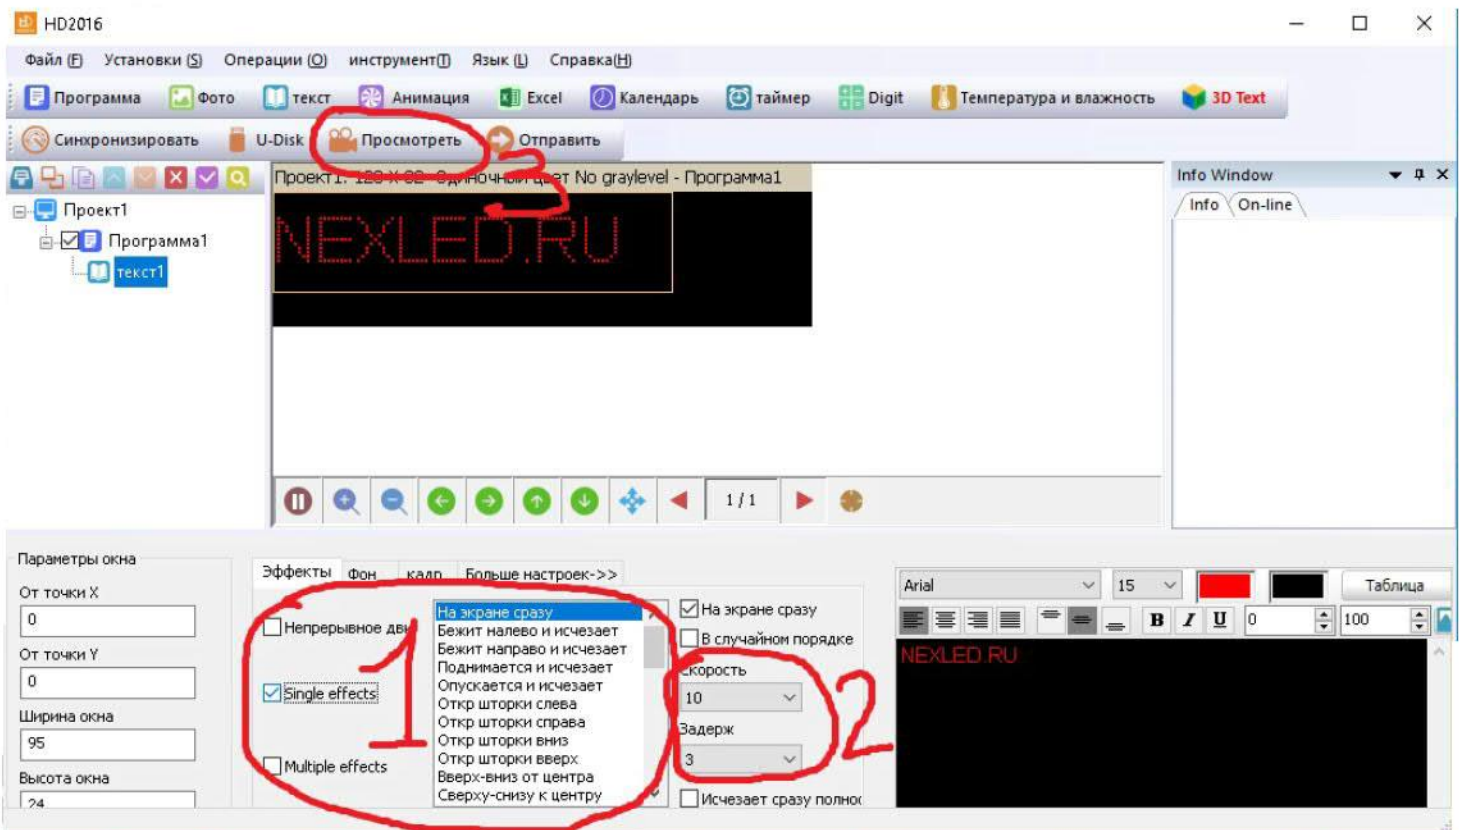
HD2016

Файл (F) Установки (S) Операции (O) инструмент(T) Язык (L) Справка(H)

Программа Фото текст Анимация Excel Календарь таймер Digit Температура и влажность 3D Text

Синхронизировать U-Disk Просмотреть Отправить

Проект1
Программа1
текст1

Проект1: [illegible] Одноночный цвет No graylevel - Программа1

NEXLED.RU

3

1 / 1

Info Window
Info On-line

Параметры окна
От точки X
0
От точки Y
0
Ширина окна
95
Высота окна
24

Эффекты Фон кадр Больше настроек->>

Непрерывное дви
Single effects
Multiple effects

На экране сразу
Бежит налево и исчезает
Бежит направо и исчезает
Поднимается и исчезает
Опускается и исчезает
Откр шторки слева
Откр шторки справа
Откр шторки вниз
Откр шторки вверх
Вверх-вниз от центра
Сверху-снизу к центру

1

На экране сразу
В случайном порядке
Скорость
10
Задерж
3
Исчезает сразу полнос

2

Arial 15 Таблица
B I U 0 100

NEXLED.RU